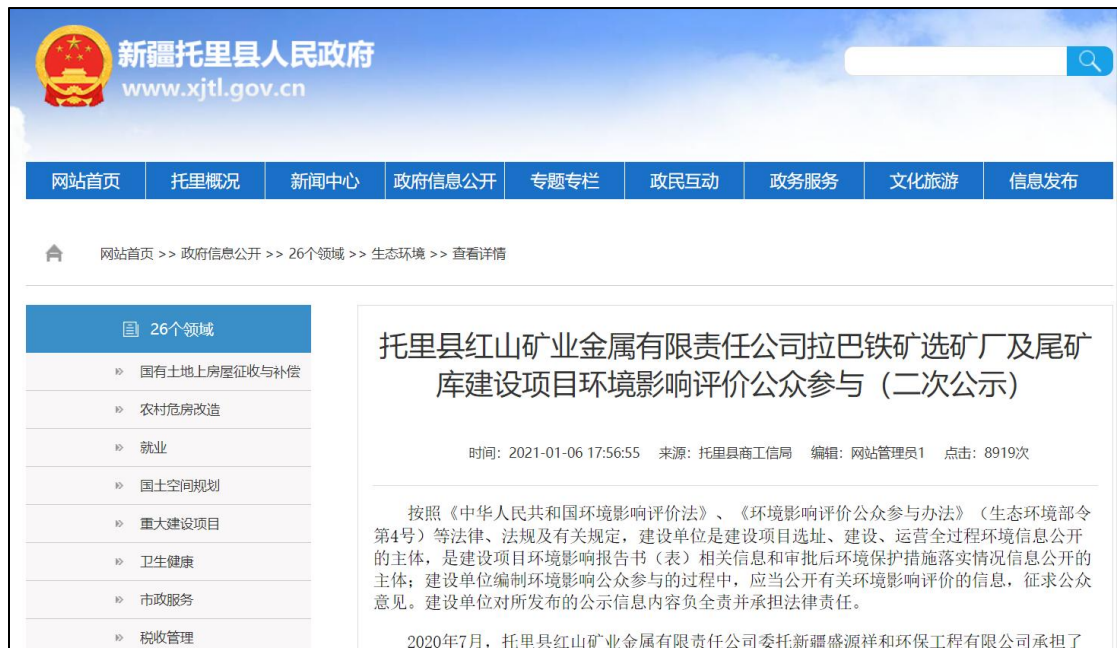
新疆托里县人民政府
www.xjtl.gov.cn

网站首页 | 托里概况 | 新闻中心 | 政府信息公开 | 专题专栏 | 政民互动 | 政务服务 | 文化旅游 | 信息发布

网站首页 >> 政府信息公开 >> 26个领域 >> 生态环境 >> 查看详情

26个领域

国有土地上房屋征收与补偿

农村危房改造

就业

国土空间规划

重大建设项目

卫生健康

市政服务

税收管理

托里县红山矿业金属有限责任公司拉巴铁矿选矿厂及尾矿库建设项目环境影响评价公众参与（二次公示）

时间：2021-01-06 17:56:55 来源：托里县商工信局 编辑：网站管理员1 点击：8919次

按照《中华人民共和国环境影响评价法》、《环境影响评价公众参与办法》（生态环境部令第4号）等法律、法规及有关规定，建设单位是建设项目选址、建设、运营全过程环境信息公开的主体，是建设项目环境影响报告书（表）相关信息和审批后环境保护措施落实情况信息公开的主体；建设单位编制环境影响公众参与的过程中，应当公开有关环境影响评价的信息，征求公众意见。建设单位对所发布的公示信息内容负全责并承担法律责任。

2020年7月，托里县红山矿业金属有限责任公司委托新疆盛源祥和环保工程有限公司承担了